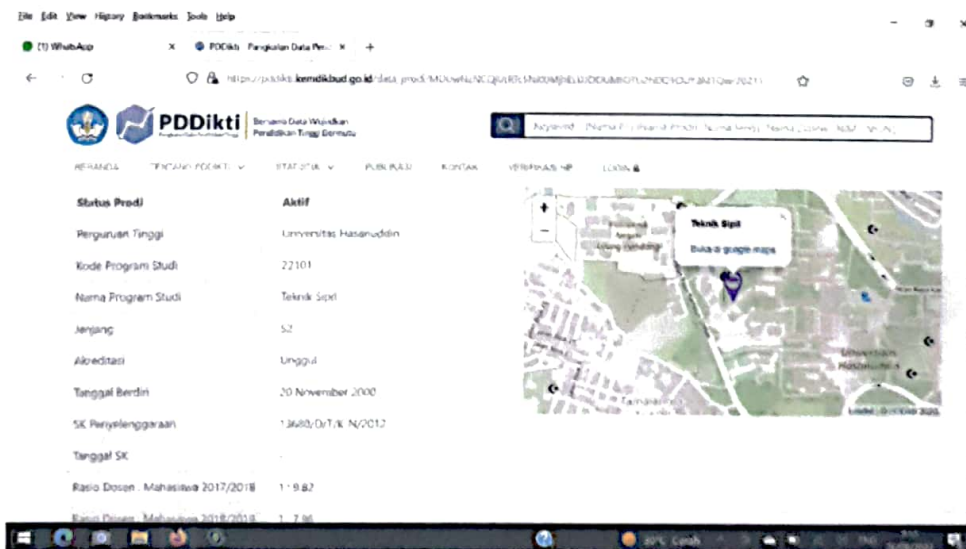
File Edit View History Bookmarks Tools Help

(1) WhatsApp ×
PDDikti Pangkalan Data Pen ×
+

https://pddikti.kemdikbud.go.id/data_prodi/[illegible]

PDDikti
Bersama Data Wujudkan Pendidikan Tinggi Bermutu

Keyword : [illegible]

BERANDA
TENTANG PDDIKTI
STATISTIK
PUBLIKASI
KONTAK
VERIFIKASI NP
LOGIN

| Status Prodi | Aktif |
|---|---|
| Perguruan Tinggi | Universitas Hasanuddin |
| Kode Program Studi | 22101 |
| Nama Program Studi | Teknik Sipil |
| Jenjang | S2 |
| Akreditasi | Unggul |
| Tanggal Berdiri | 20 November 2000 |
| SK Penyelenggaraan | 13680/D/T/K-N/2012 |
| Tanggal SK | - |
| Rasio Dosen : Mahasiswa 2017/2018 | 1 : 9.82 |
| Rasio Dosen : Mahasiswa 2018/2019 | 1 : 7.96 |

Teknik Sipil
Buka di google maps
Universitas Hasanuddin
Tamalanrea
Leaflet | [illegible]

30°C Cerah